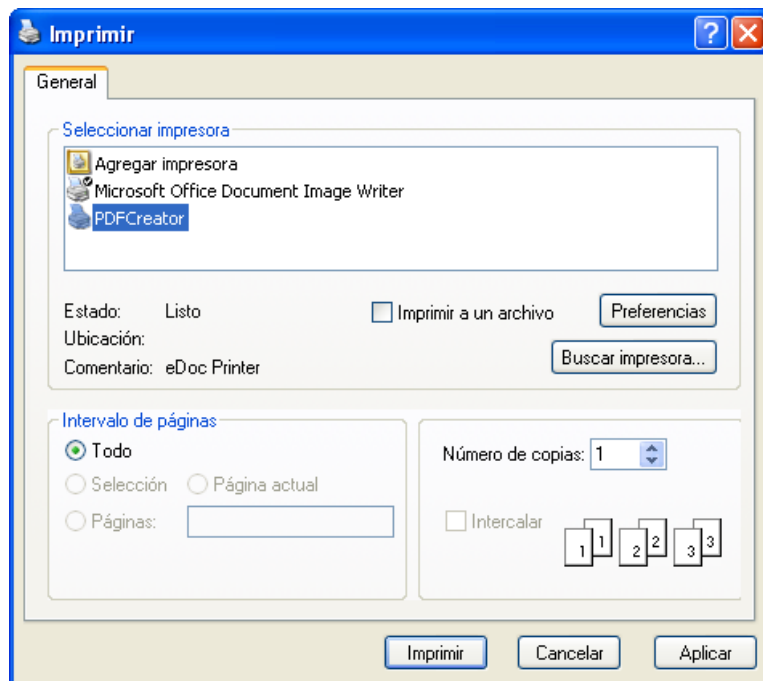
Imprimir

?

General

Seleccionar impresora

Agregar impresora
Microsoft Office Document Image Writer
PDFCreator

Estado: Listo
Ubicación:
Comentario: eDoc Printer

Imprimir a un archivo

Preferencias

Buscar impresora...

Intervalo de páginas

Todo
Selección
Página actual
Páginas:

Número de copias: 1

Intercalar

1 1 2 2 3 3

Imprimir
Cancelar
Aplicar